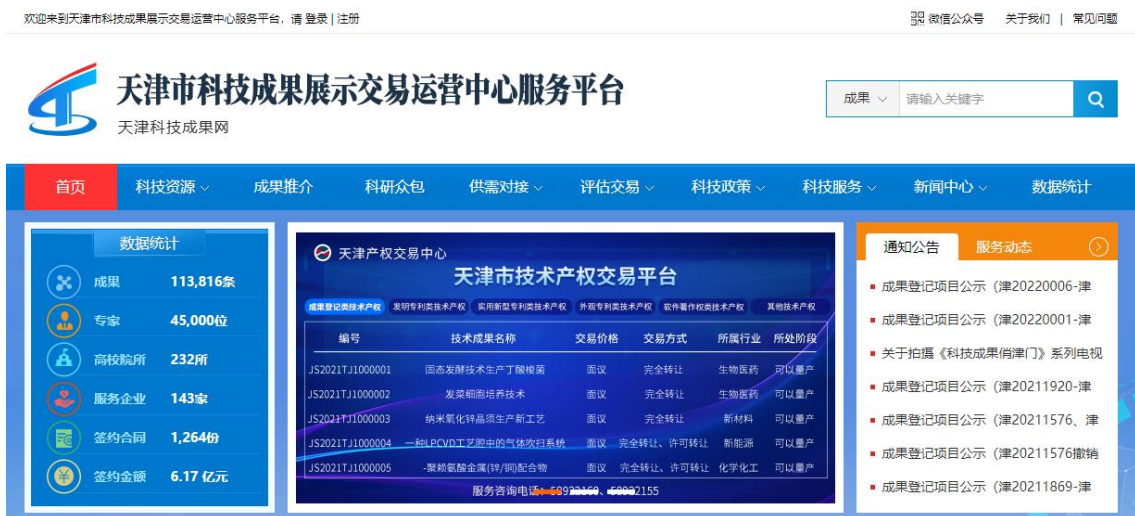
欢迎来到天津市科技成果展示交易运营中心服务平台，请 登录 | 注册

微信公众号 关于我们 | 常见问题

天津市科技成果展示交易运营中心服务平台
天津科技成果网

成果 请输入关键字

首页 科技资源 成果推介 科研众包 供需对接 评估交易 科技政策 科技服务 新闻中心 数据统计

数据统计

成果 113,816条
专家 45,000位
高校院所 232所
服务企业 143家
签约合同 1,264份
签约金额 6.17 亿元

天津产权交易中心
天津市技术产权交易平台

成果登记类技术产权 发明专利类技术产权 实用新型专利类技术产权 外观专利类技术产权 软件著作权类技术产权 其他技术产权

| 编号 | 技术成果名称 | 交易价格 | 交易方式 | 所属行业 | 所处阶段 |
|---|---|---|---|---|---|
| JS2021TJ1000001 | 固态发酵技术生产丁酸梭菌 | 面议 | 完全转让 | 生物医药 | 可以量产 |
| JS2021TJ1000002 | 发菜细胞培养技术 | 面议 | 完全转让 | 生物医药 | 可以量产 |
| JS2021TJ1000003 | 纳米氧化锌晶须生产新工艺 | 面议 | 完全转让 | 新材料 | 可以量产 |
| JS2021TJ1000004 | 一种LPCVD工艺腔中的气体吹扫系统 | 面议 | 完全转让、许可转让 | 新能源 | 可以量产 |
| JS2021TJ1000005 | 一聚赖氨酸金属(锌/铜)配合物 | 面议 | 完全转让、许可转让 | 化学化工 | 可以量产 |

服务咨询电话：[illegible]、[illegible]2155

通知公告 服务动态

成果登记项目公示（津20220006-津
成果登记项目公示（津20220001-津
关于拍摄《科技成果倘津门》系列电视
成果登记项目公示（津20211920-津
成果登记项目公示（津20211576、津
成果登记项目公示（津20211576撤销
成果登记项目公示（津20211869-津